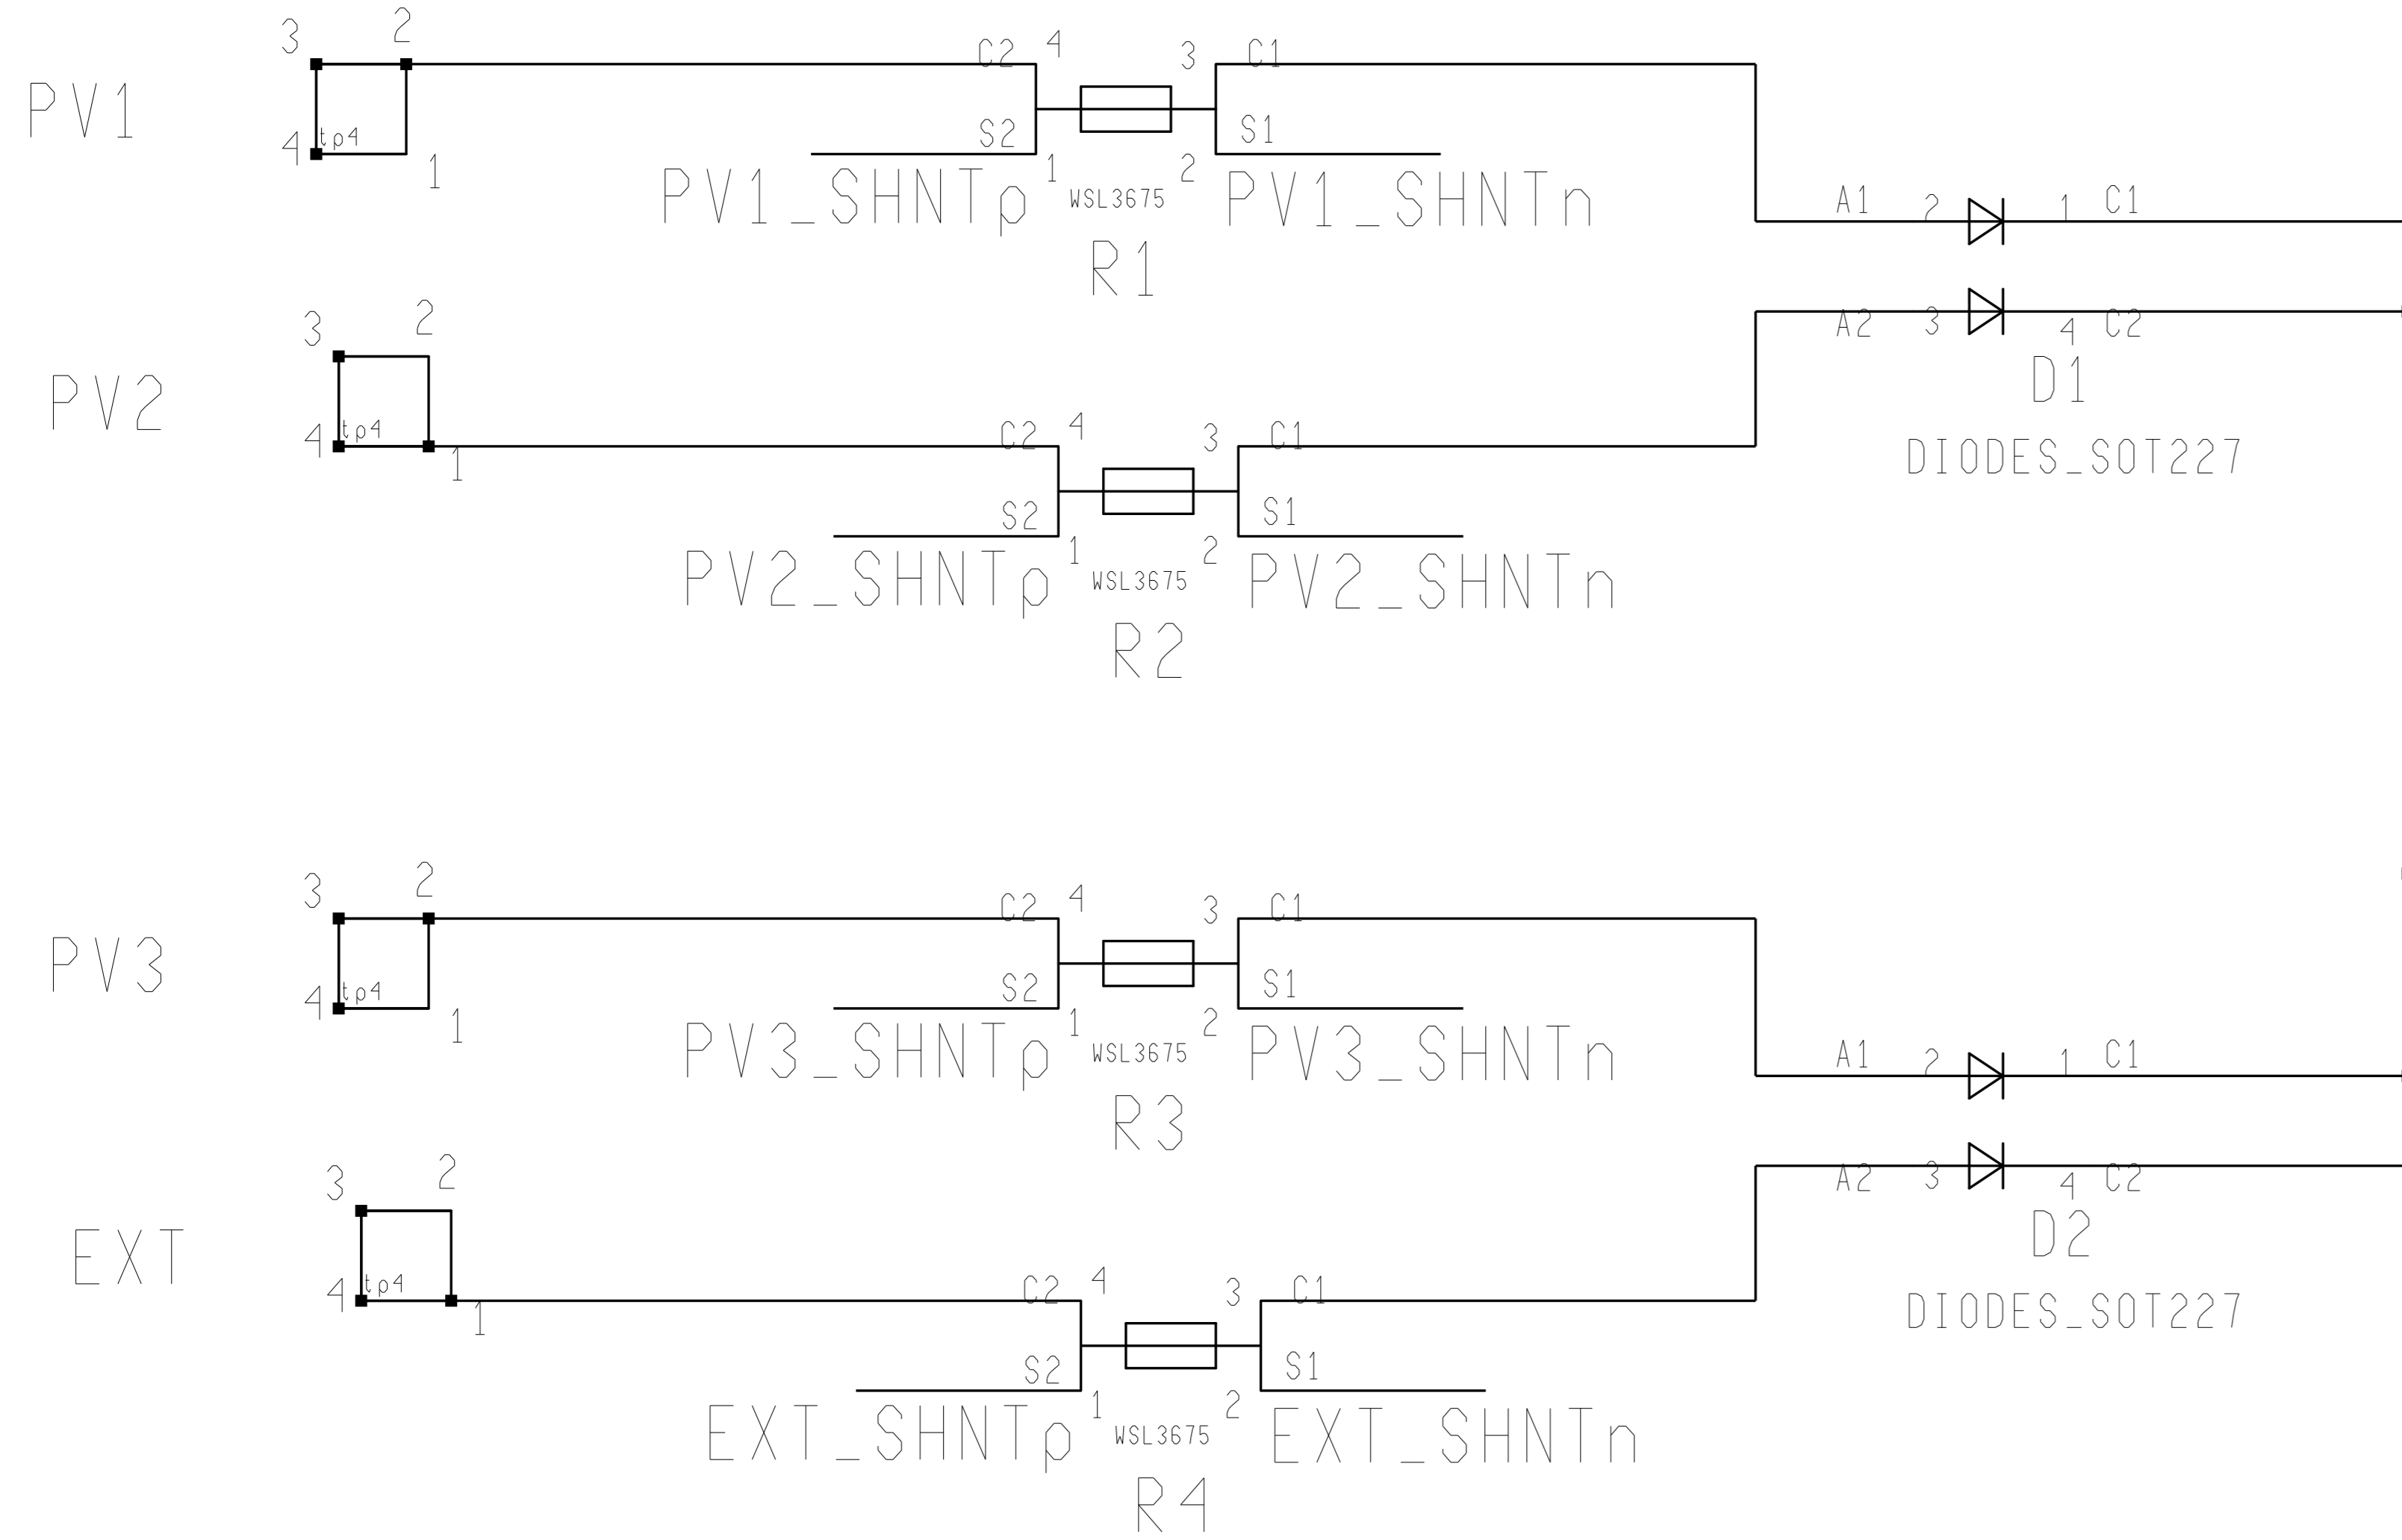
PV1
3 2
4 tp4 1
C2 4
S2
PV1_SHNTp 1
WSL3675
R1
3 C1
S1
2 PV1_SHNTn
A1 2 1 C1
A2 3 4 C2
D1
DIODES_SOT227

PV2
3 2
4 tp4 1
C2 4
S2
PV2_SHNTp 1
WSL3675
R2
3 C1
S1
2 PV2_SHNTn

PV3
3 2
4 tp4 1
C2 4
S2
PV3_SHNTp 1
WSL3675
R3
3 C1
S1
2 PV3_SHNTn
A1 2 1 C1
A2 3 4 C2
D2
DIODES_SOT227

EXT
3 2
4 tp4 1
C2 4
S2
EXT_SHNTp 1
WSL3675
R4
3 C1
S1
2 EXT_SHNTn